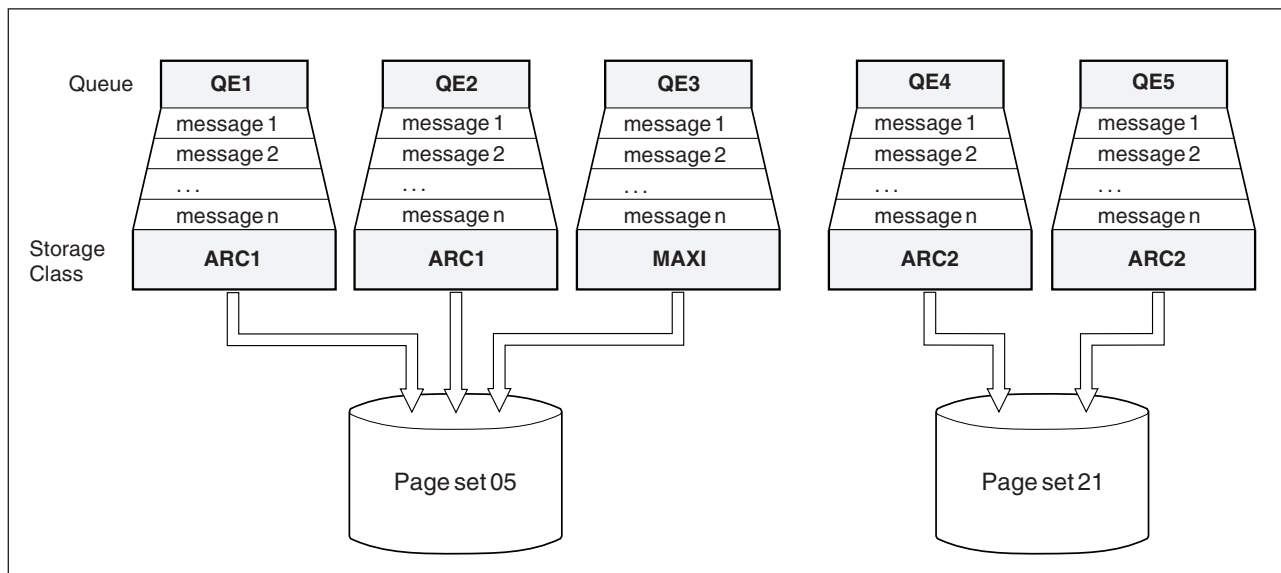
Queue

Storage Class

| QE1 |
|---|
| message 1 |
| message 2 |
| . . . |
| message n |
| ARC1 |

| QE2 |
|---|
| message 1 |
| message 2 |
| . . . |
| message n |
| ARC1 |

| QE3 |
|---|
| message 1 |
| message 2 |
| . . . |
| message n |
| MAXI |

| QE4 |
|---|
| message 1 |
| message 2 |
| . . . |
| message n |
| ARC2 |

| QE5 |
|---|
| message 1 |
| message 2 |
| . . . |
| message n |
| ARC2 |

Page set 05

Page set 21